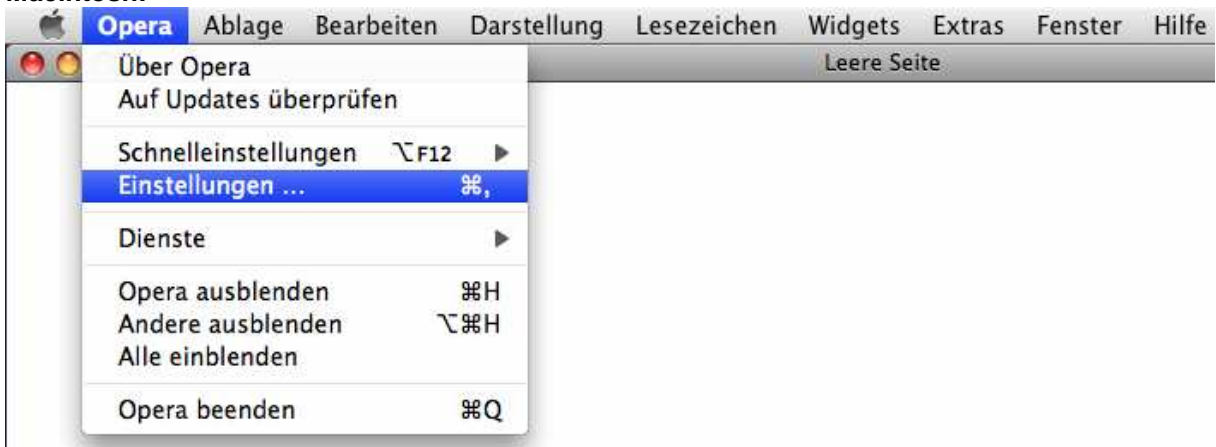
Macintosh

Opera Ablage Bearbeiten Darstellung Lesezeichen Widgets Extras Fenster Hilfe

Leere Seite

Über Opera
Auf Updates überprüfen

Schnelleinstellungen ⌥F12 ▶
Einstellungen ... ⌘,

Dienste ▶

Opera ausblenden ⌘H
Andere ausblenden ⌥⌘H
Alle einblenden

Opera beenden ⌘Q